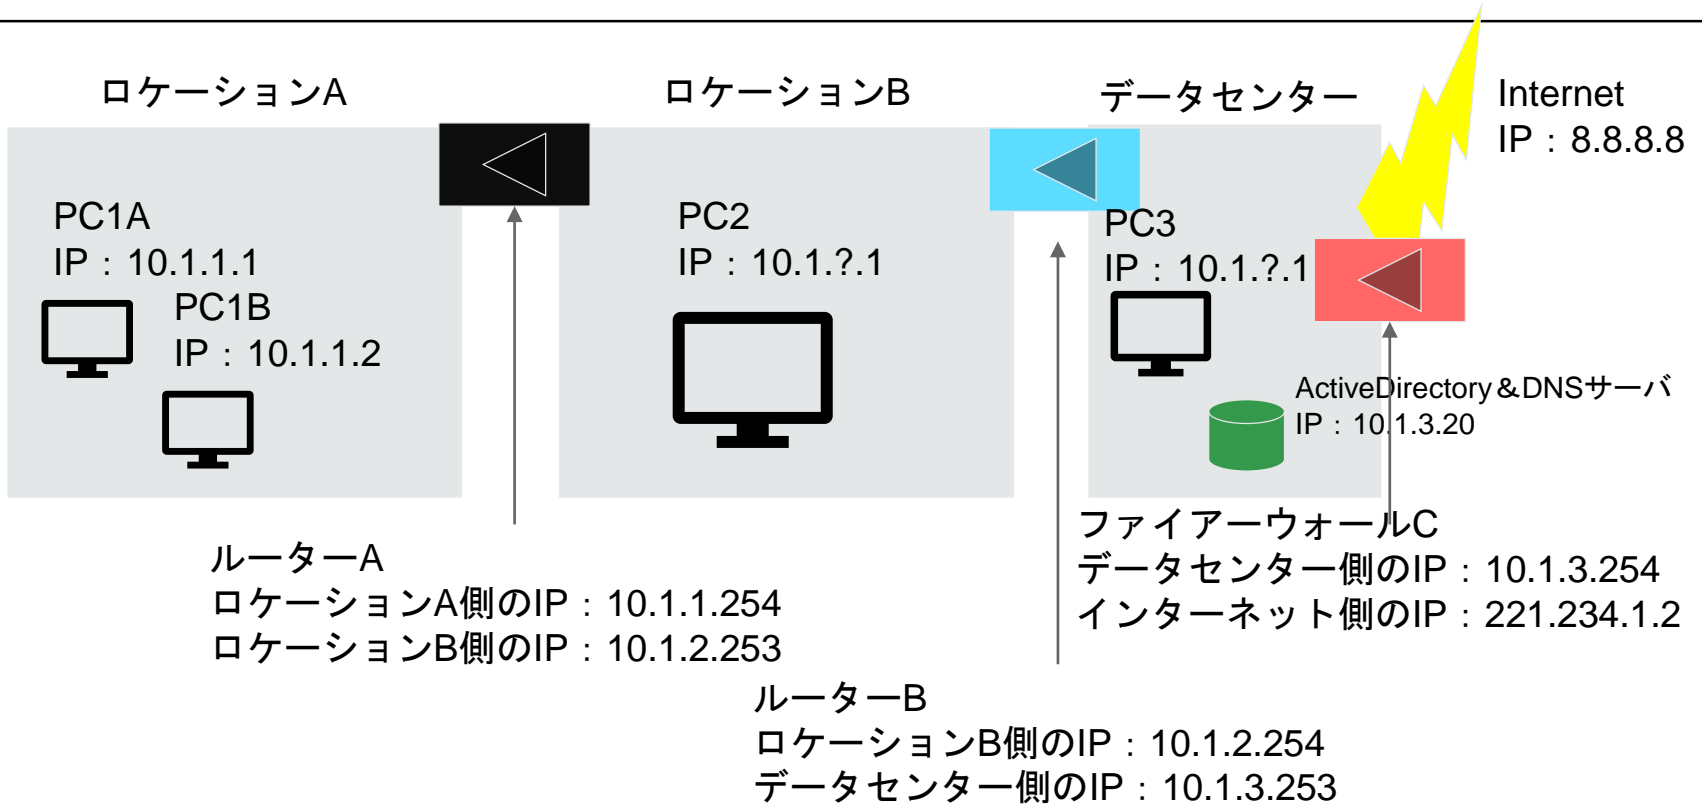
ロケーションA

ロケーションB

データセンター

Internet
IP：8.8.8.8

PC1A
IP：10.1.1.1

PC1B
IP：10.1.1.2

PC2
IP：10.1.?.1

PC3
IP：10.1.?.1

ActiveDirectory＆DNSサーバ
IP：10.1.3.20

ファイアーウォールC
データセンター側のIP：10.1.3.254
インターネット側のIP：221.234.1.2

ルーターA
ロケーションA側のIP：10.1.1.254
ロケーションB側のIP：10.1.2.253

ルーターB
ロケーションB側のIP：10.1.2.254
データセンター側のIP：10.1.3.253